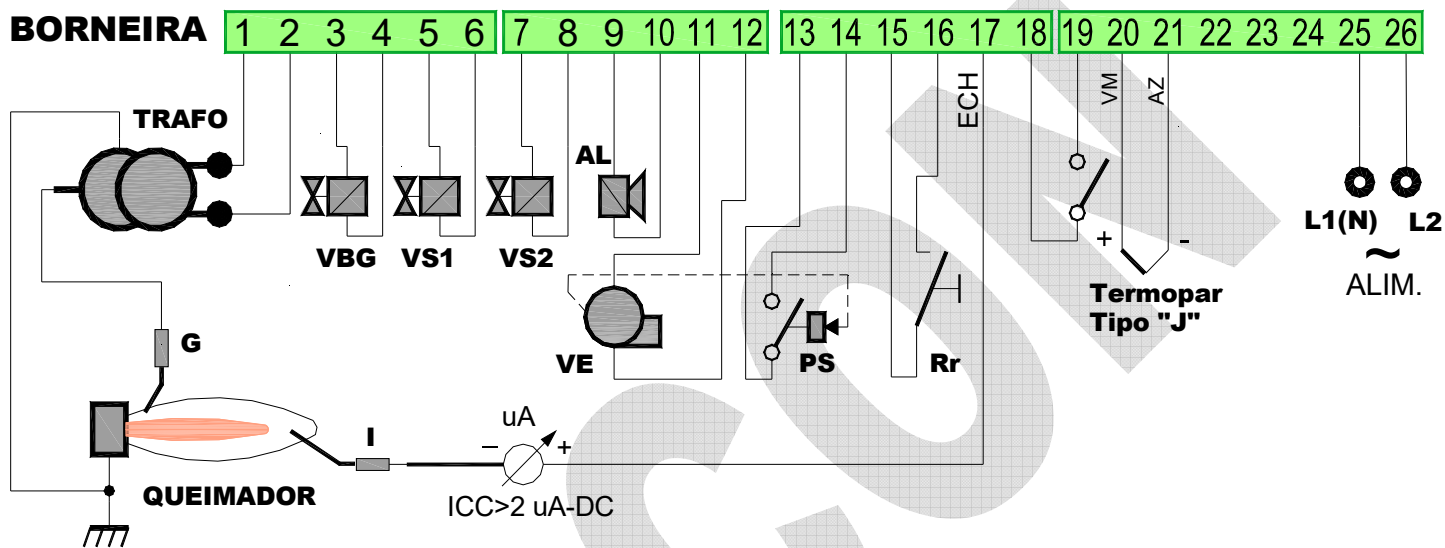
BORNEIRA

| 1 | 2 | 3 | 4 | 5 | 6 |
|---|---|---|---|---|---|

| 7 | 8 | 9 | 10 | 11 | 12 |
|---|---|---|---|---|---|

| 13 | 14 | 15 | 16 | 17 | 18 |
|---|---|---|---|---|---|

| 19 | 20 | 21 | 22 | 23 | 24 | 25 | 26 |
|---|---|---|---|---|---|---|---|

TRAFO
ECH
VM
AZ
AL
VBG VS1 VS2
L1(N) L2
~
ALIM.
+ -
Termopar
Tipo "J"
VE
PS
Rr
G
uA
– +
I
QUEIMADOR
ICC>2 uA-DC